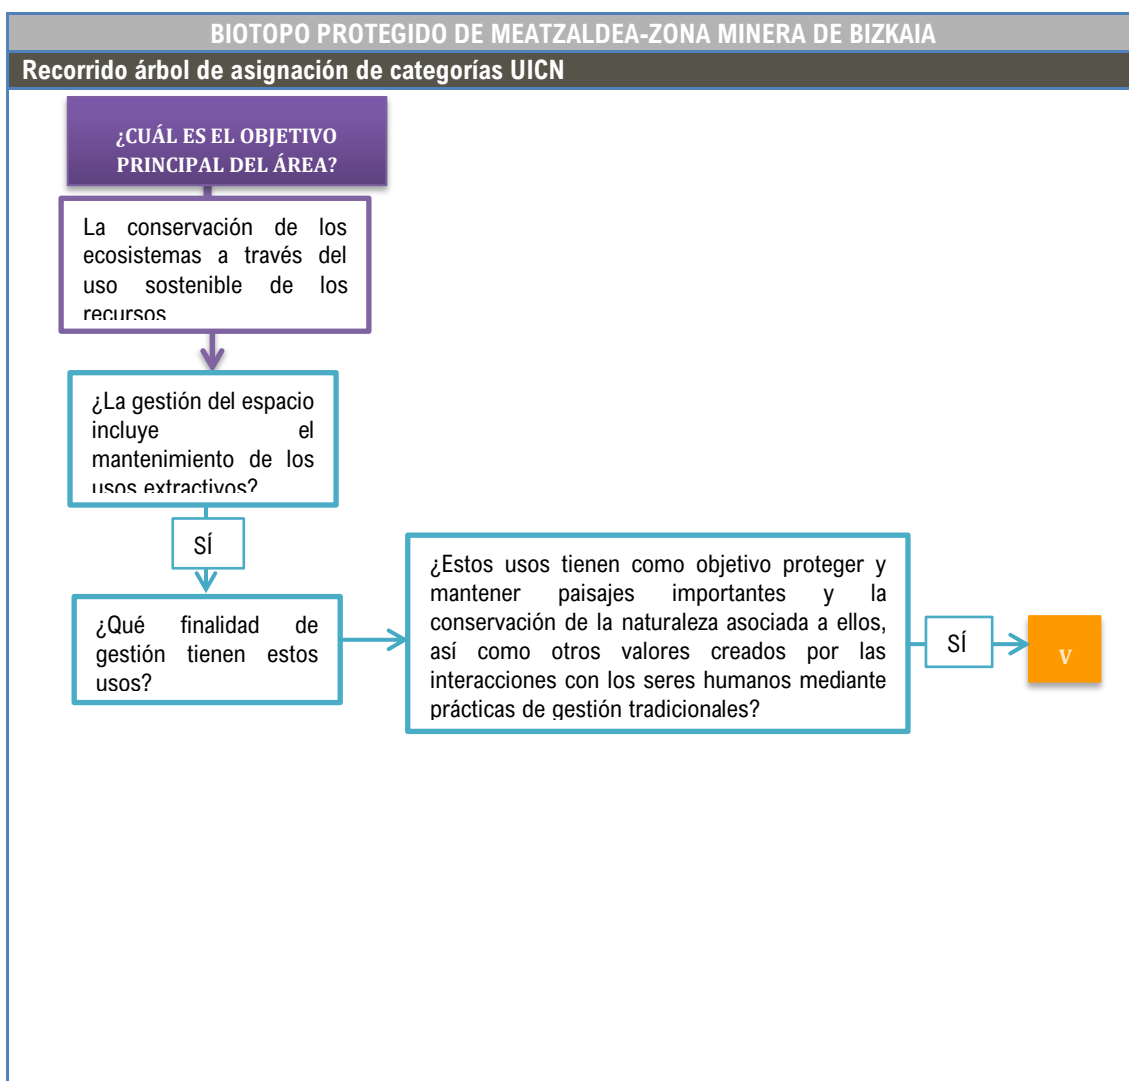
BIOTOPO PROTEGIDO DE MEATZALDEA-ZONA MINERA DE BIZKAIA

Recorrido árbol de asignación de categorías UICN

¿CUÁL ES EL OBJETIVO PRINCIPAL DEL ÁREA?

La conservación de los ecosistemas a través del uso sostenible de los recursos

¿La gestión del espacio incluye el mantenimiento de los usos extractivos?

SÍ

¿Qué finalidad de gestión tienen estos usos?

¿Estos usos tienen como objetivo proteger y mantener paisajes importantes y la conservación de la naturaleza asociada a ellos, así como otros valores creados por las interacciones con los seres humanos mediante prácticas de gestión tradicionales?

SÍ

V